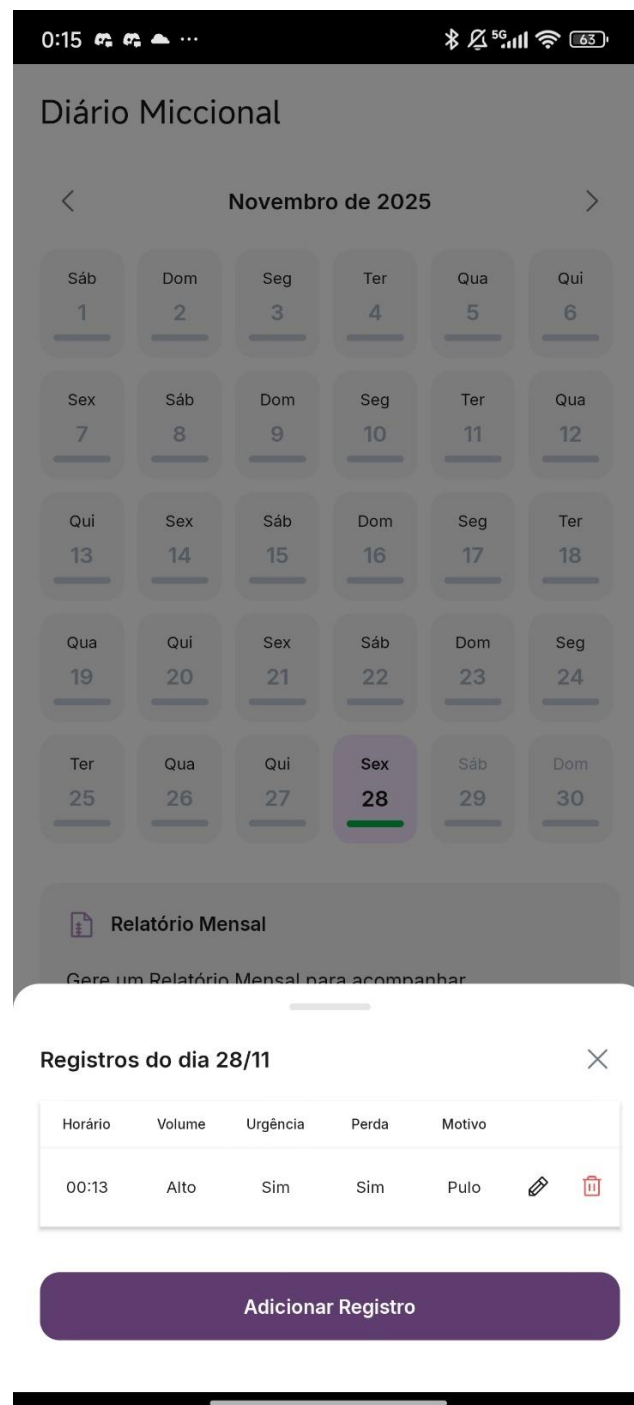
0:15 ··· 5G 63

Diário Miccional

<
Novembro de 2025
>

| Sáb 1 | Dom 2 | Seg 3 | Ter 4 | Qua 5 | Qui 6 |
|---|---|---|---|---|---|
| Sex 7 | Sáb 8 | Dom 9 | Seg 10 | Ter 11 | Qua 12 |
| Qui 13 | Sex 14 | Sáb 15 | Dom 16 | Seg 17 | Ter 18 |
| Qua 19 | Qui 20 | Sex 21 | Sáb 22 | Dom 23 | Seg 24 |
| Ter 25 | Qua 26 | Qui 27 | Sex 28 | Sáb 29 | Dom 30 |

Relatório Mensal

Gere um Relatório Mensal para acompanhar

Registros do dia 28/11

| Horário | Volume | Urgência | Perda | Motivo |
|---|---|---|---|---|
| 00:13 | Alto | Sim | Sim | Pulo |

Adicionar Registro